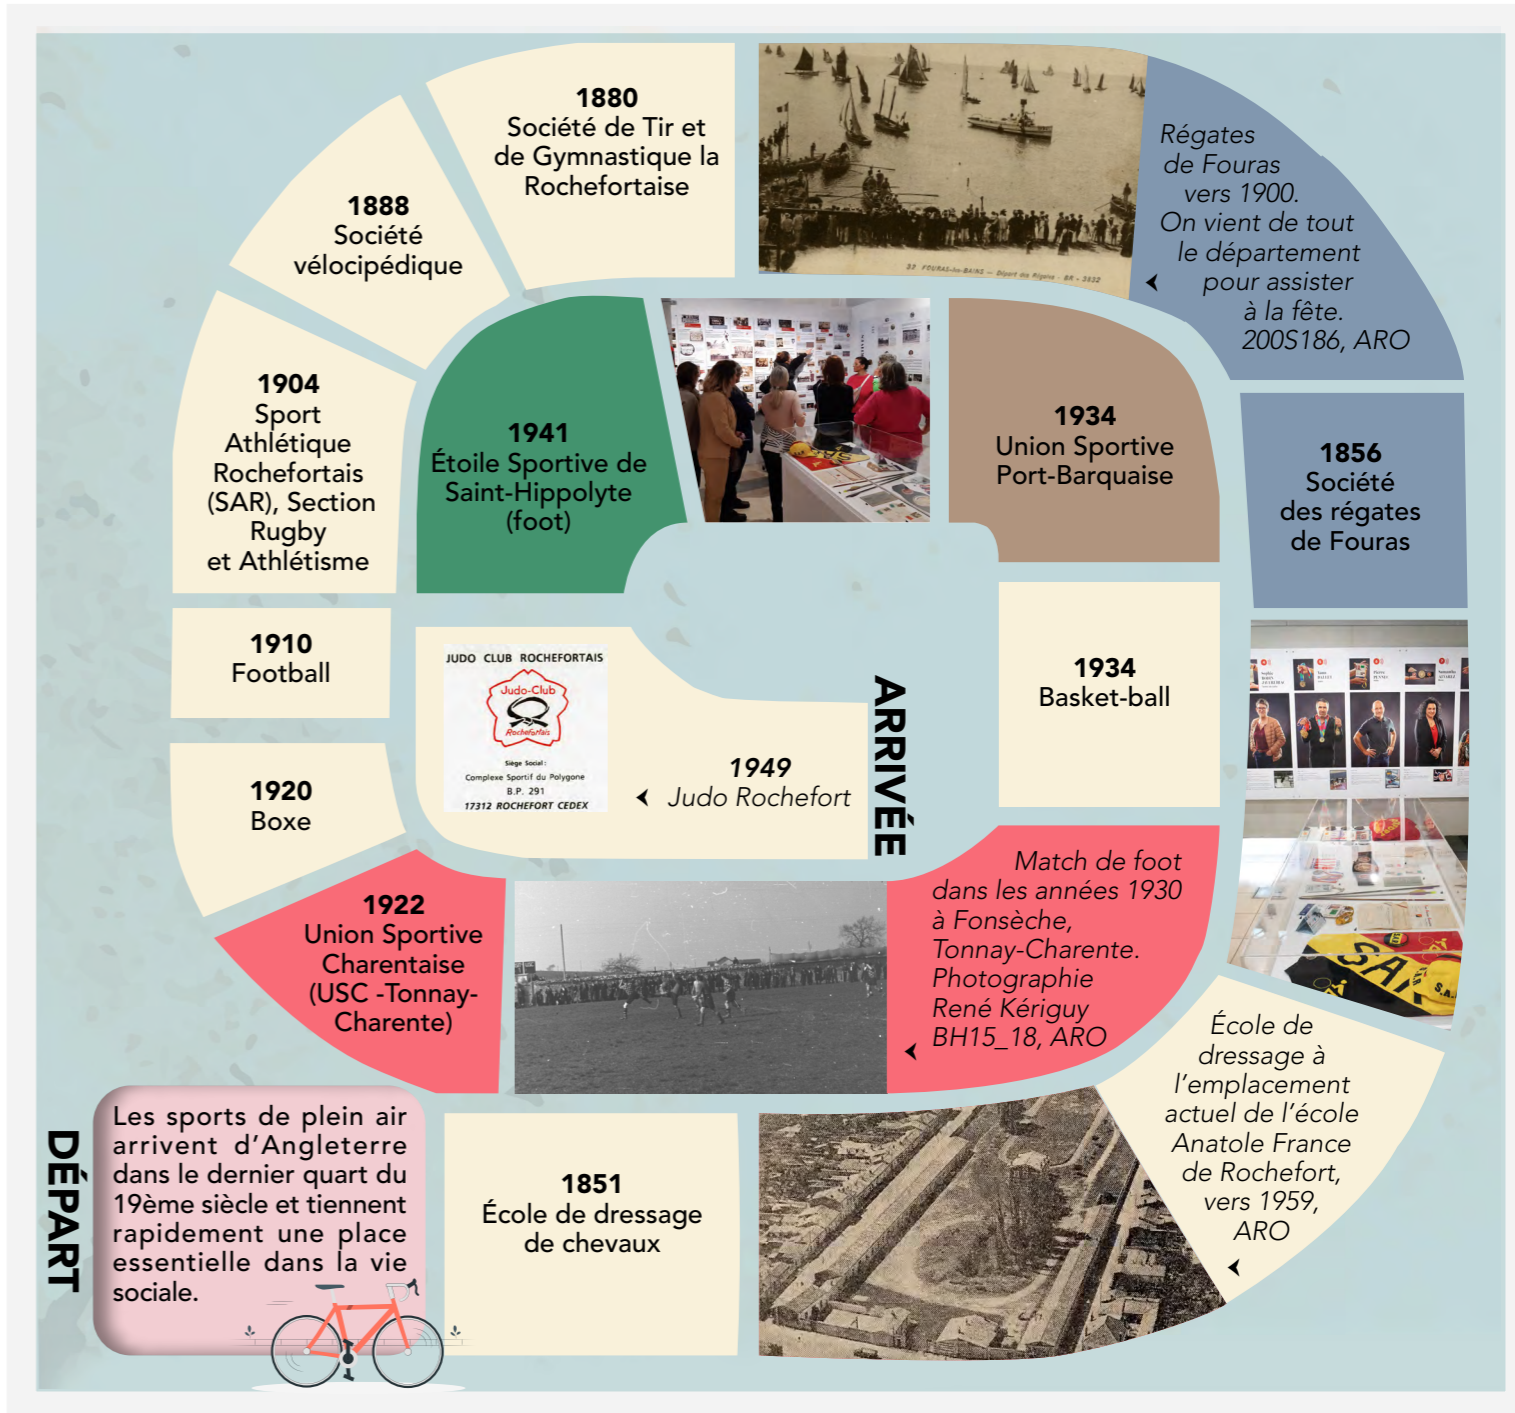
DÉPART

Les sports de plein air arrivent d'Angleterre dans le dernier quart du 19ème siècle et tiennent rapidement une place essentielle dans la vie sociale.

1851
École de dressage de chevaux

École de dressage à l'emplacement actuel de l'école Anatole France de Rochefort, vers 1959, ARO

Match de foot dans les années 1930 à Fonsèche, Tonnay-Charente. Photographie René Kériguy BH15_18, ARO

1922
Union Sportive Charentaise (USC -Tonnay-Charente)

1920
Boxe

1910
Football

1904
Sport Athlétique Rochefortais (SAR), Section Rugby et Athlétisme

1888
Société vélocipédique

1880
Société de Tir et de Gymnastique la Rochefortaise

Régates de Fouras vers 1900. On vient de tout le département pour assister à la fête. 200S186, ARO

1856
Société des régates de Fouras

1934
Basket-ball

1934
Union Sportive Port-Barquaise

1941
Étoile Sportive de Saint-Hippolyte (foot)

JUDO CLUB ROCHEFORTAIS
Judo-Club
Rochefortais
Siège Social :
Complexe Sportif du Polygone
B.P. 291
17312 ROCHEFORT CEDEX

1949
Judo Rochefort

ARRIVÉE